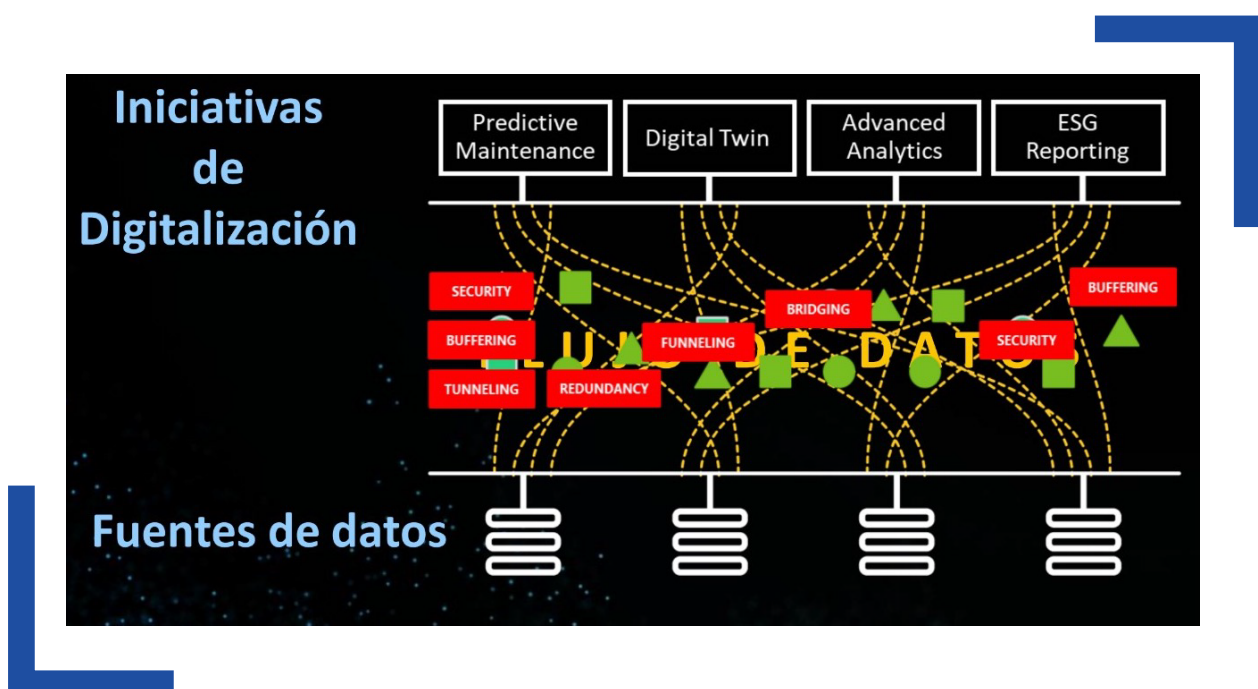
Iniciativas de Digitalización

Predictive Maintenance

Digital Twin

Advanced Analytics

ESG Reporting

SECURITY

BUFFERING

TUNNELING

REDUNDANCY

FUNNELING

BRIDGING

SECURITY

BUFFERING

FLUJO DE DATOS

Fuentes de datos